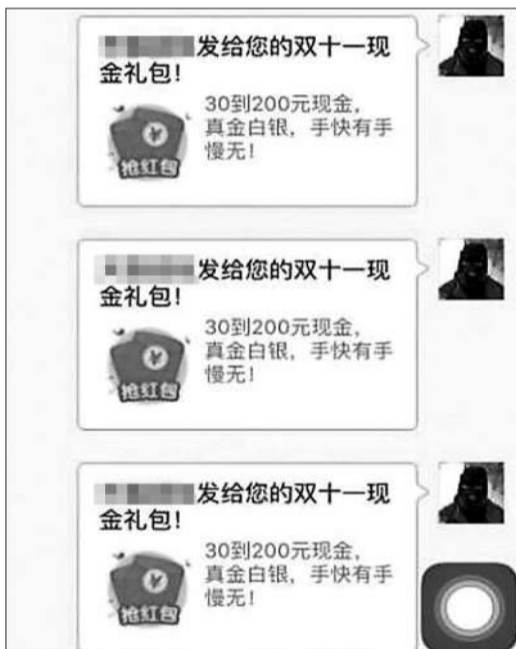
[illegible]发给您的双十一现金礼包!

30到200元现金，真金白银，手快有手慢无!

抢红包

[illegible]发给您的双十一现金礼包!

30到200元现金，真金白银，手快有手慢无!

抢红包

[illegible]发给您的双十一现金礼包!

30到200元现金，真金白银，手快有手慢无!

抢红包